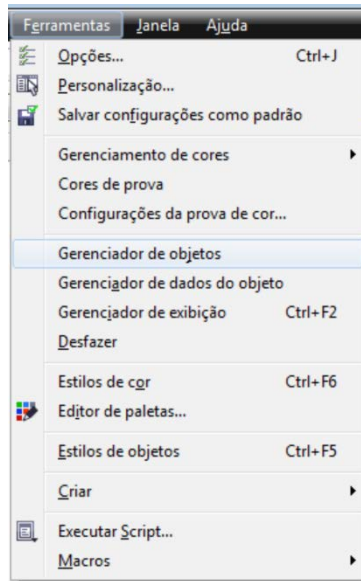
Ferramentas Janela Ajuda

Opções... Ctrl+J
Personalização...
Salvar configurações como padrão

Gerenciamento de cores
Cores de prova
Configurações da prova de cor...

Gerenciador de objetos
Gerenciador de dados do objeto
Gerenciador de exibição Ctrl+F2
Desfazer

Estilos de cor Ctrl+F6
Editor de paletas...

Estilos de objetos Ctrl+F5

Criar

Executar Script...
Macros